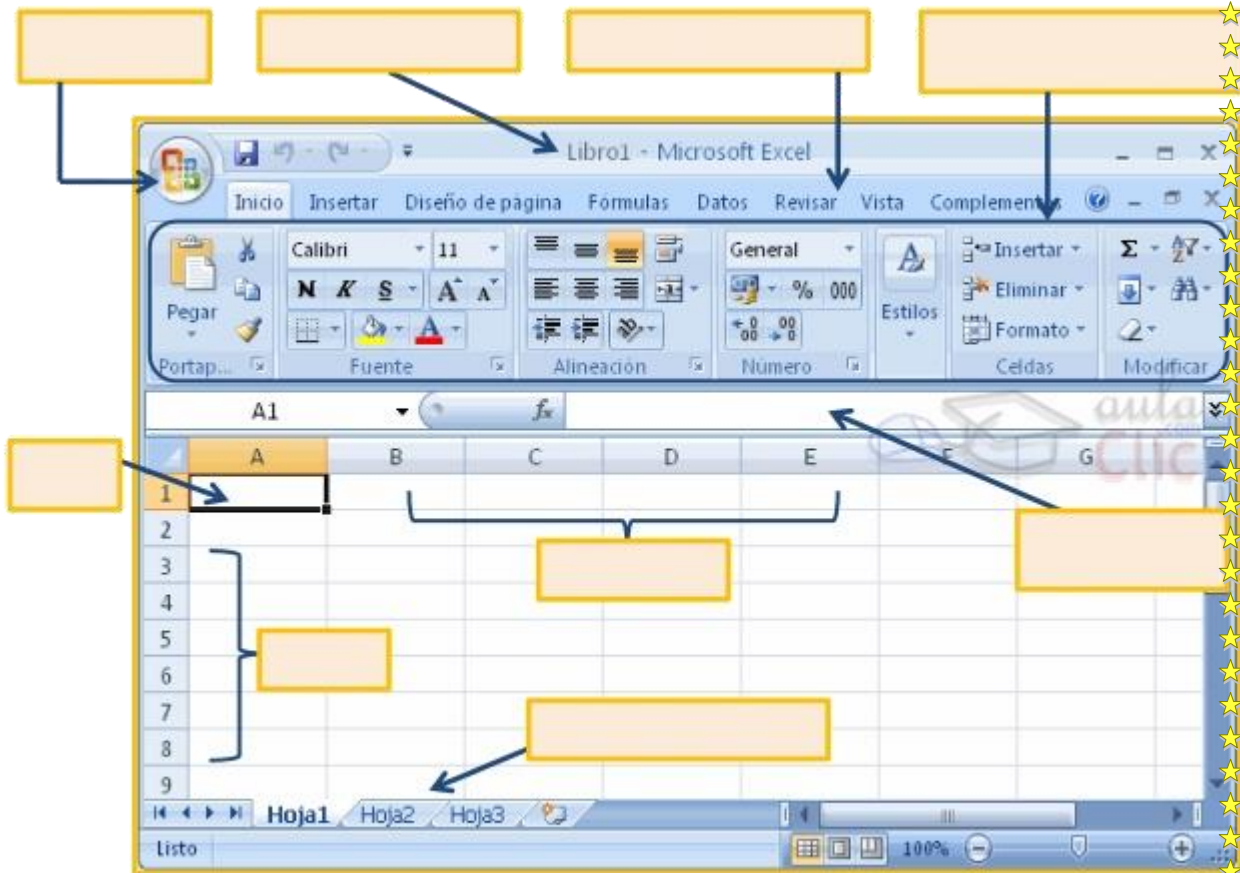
Libro1 - Microsoft Excel

Inicio Insertar Diseño de página Formulas Datos Revisar Vista Complementos

Pegar
Portap...
Calibri 11
N K S A A
Fuente
Alineación
General
% 000
Número
Estilos
Insertar
Eliminar
Formato
Celdas
Σ
Modificar

A1
$f_x$

aula Clic

| | A | B | C | D | E | F | G |
|---|---|---|---|---|---|---|---|
| 1 | | | | | | | |
| 2 | | | | | | | |
| 3 | | | | | | | |
| 4 | | | | | | | |
| 5 | | | | | | | |
| 6 | | | | | | | |
| 7 | | | | | | | |
| 8 | | | | | | | |
| 9 | | | | | | | |

Hoja1 Hoja2 Hoja3

Listo
100%